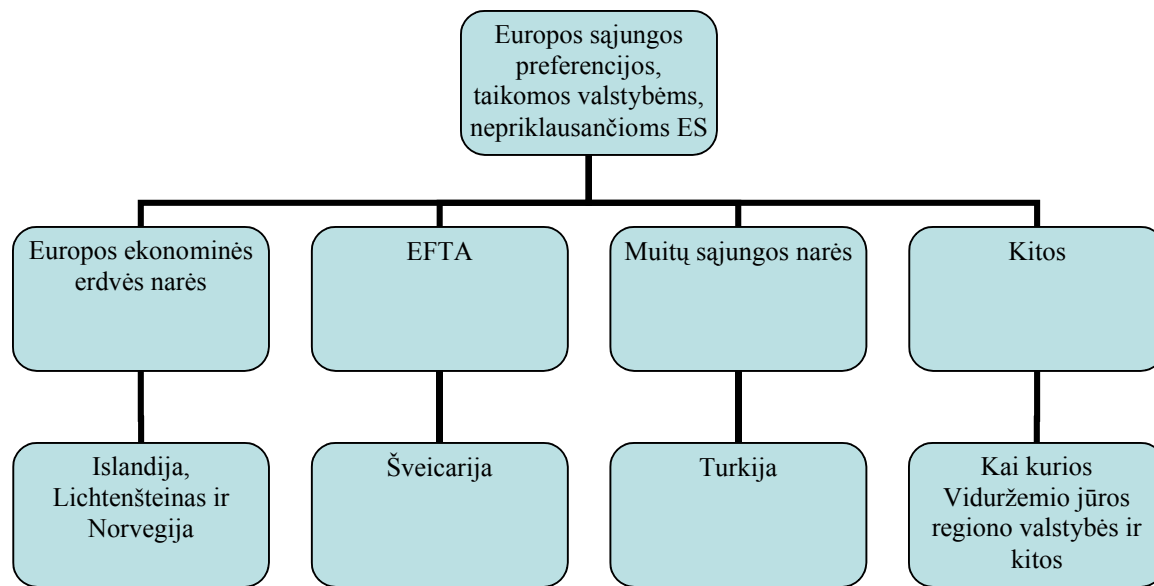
Europos sąjungos preferencijos, taikomos valstybėms, nepriklausančioms ES

Europos ekonominės erdvės narės

EFTA

Muitų sąjungos narės

Kitos

Islandija, Lichtenšteinas ir Norvegija

Šveicarija

Turkija

Kai kurios Viduržemio jūros regiono valstybės ir kitos